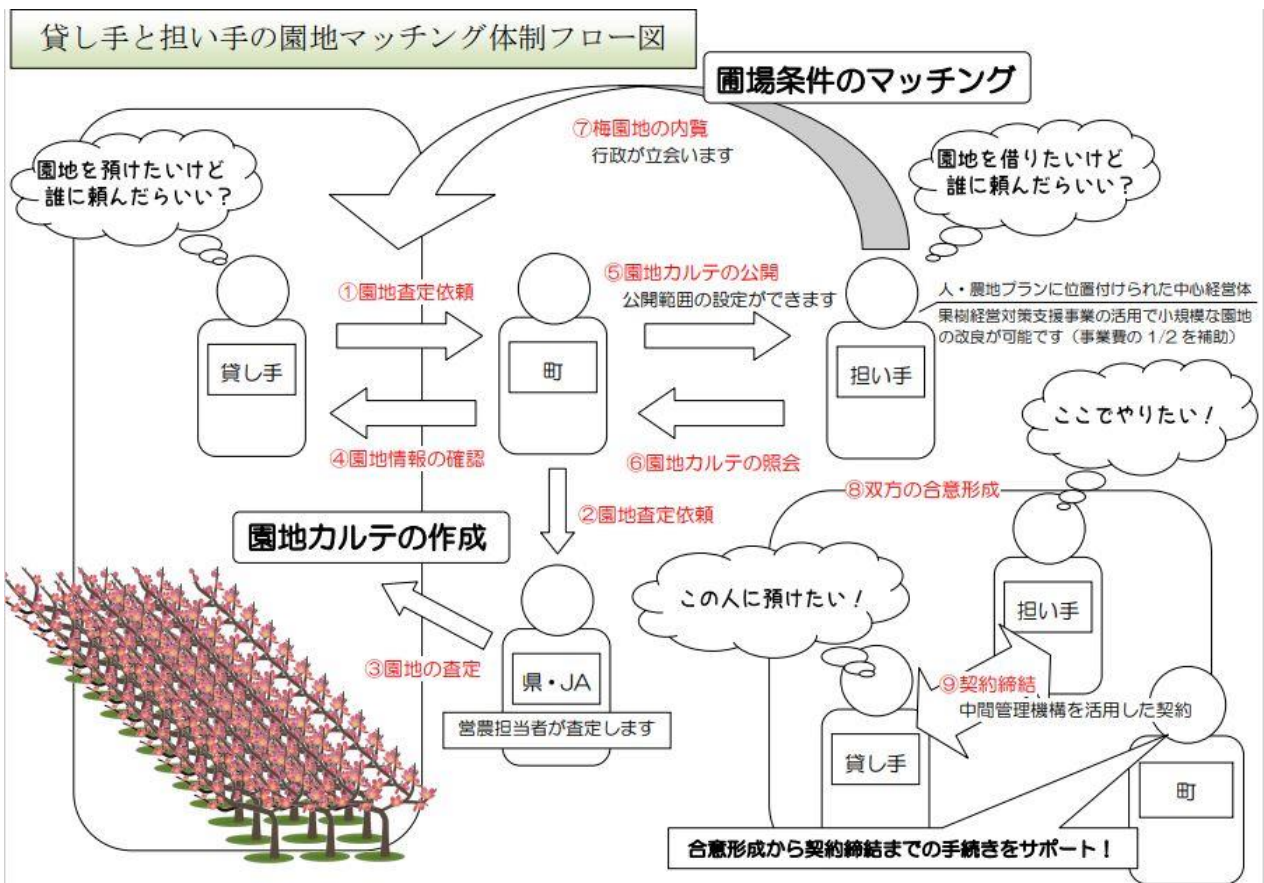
貸し手と担い手の園地マッチング体制フロー図

圃場条件のマッチング

⑦梅園地の内覧
行政が立会います

園地を預けたいけど誰に頼んだらいい？

園地を借りたいけど誰に頼んだらいい？

①園地査定依頼

⑤園地カルテの公開
公開範囲の設定ができます

人・農地プランに位置付けられた中心経営体
果樹経営対策支援事業の活用で小規模な園地の改良が可能です（事業費の 1/2 を補助）

貸し手

町

担い手

ここでやりたい！

④園地情報の確認

⑥園地カルテの照会

⑧双方の合意形成

②園地査定依頼

園地カルテの作成

この人に預けたい！

担い手

③園地の査定

県・JA

営農担当者が査定します

⑨契約締結
中間管理機構を活用した契約

貸し手

町

合意形成から契約締結までの手続きをサポート！